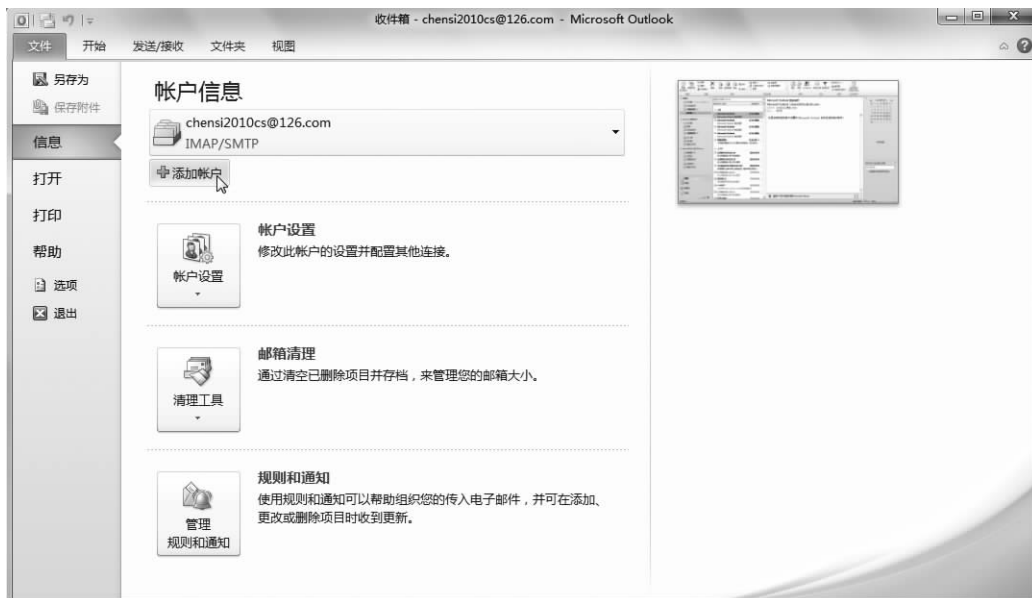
收件箱 - chensi2010cs@126.com - Microsoft Outlook

文件 开始 发送/接收 文件夹 视图

另存为
保存附件
信息
打开
打印
帮助
选项
退出

帐户信息

chensi2010cs@126.com
IMAP/SMTP

添加帐户

帐户设置
帐户设置
修改此帐户的设置并配置其他连接。

清理工具
邮箱清理
通过清空已删除项目并存档，来管理您的邮箱大小。

管理规则和通知
规则和通知
使用规则和通知可以帮助组织您的传入电子邮件，并可在添加、更改或删除项目时收到更新。